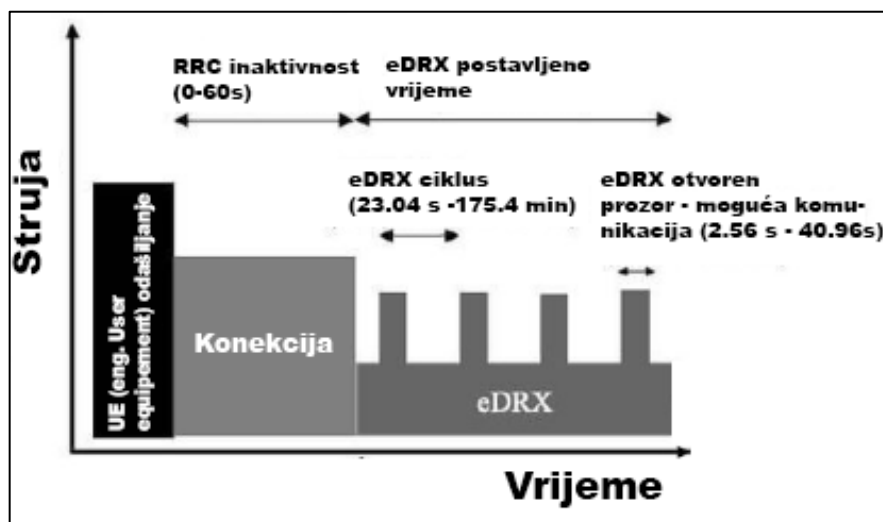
Struja

RRC inaktivnost (0-60s)

eDRX postavljeno vrijeme

eDRX ciklus (23.04 s -175.4 min)

eDRX otvoren prozor - moguća komunikacija (2.56 s - 40.96s)

UE (eng. User equipement) odašiljanje

Konekcija

eDRX

Vrijeme